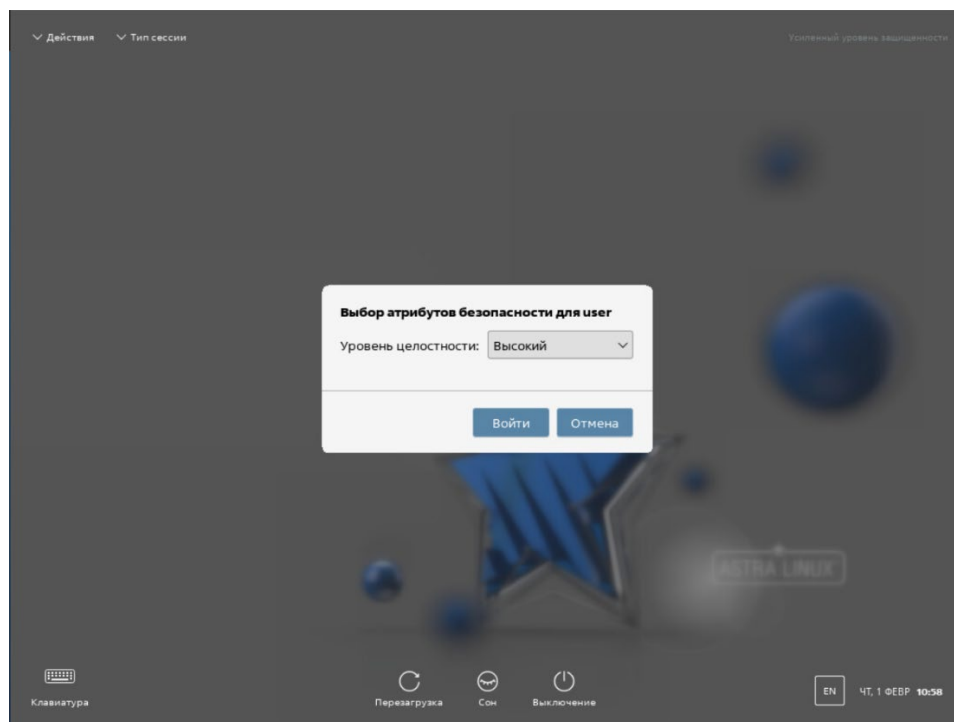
Действия Тип сессии

Усиленный уровень защищенности

Выбор атрибутов безопасности для user

Уровень целостности: Высокий

Войти Отмена

ASTRA LINUX

Клавиатура

Перезагрузка Сон Выключение

EN ЧТ, 1 ФЕВР 10:58